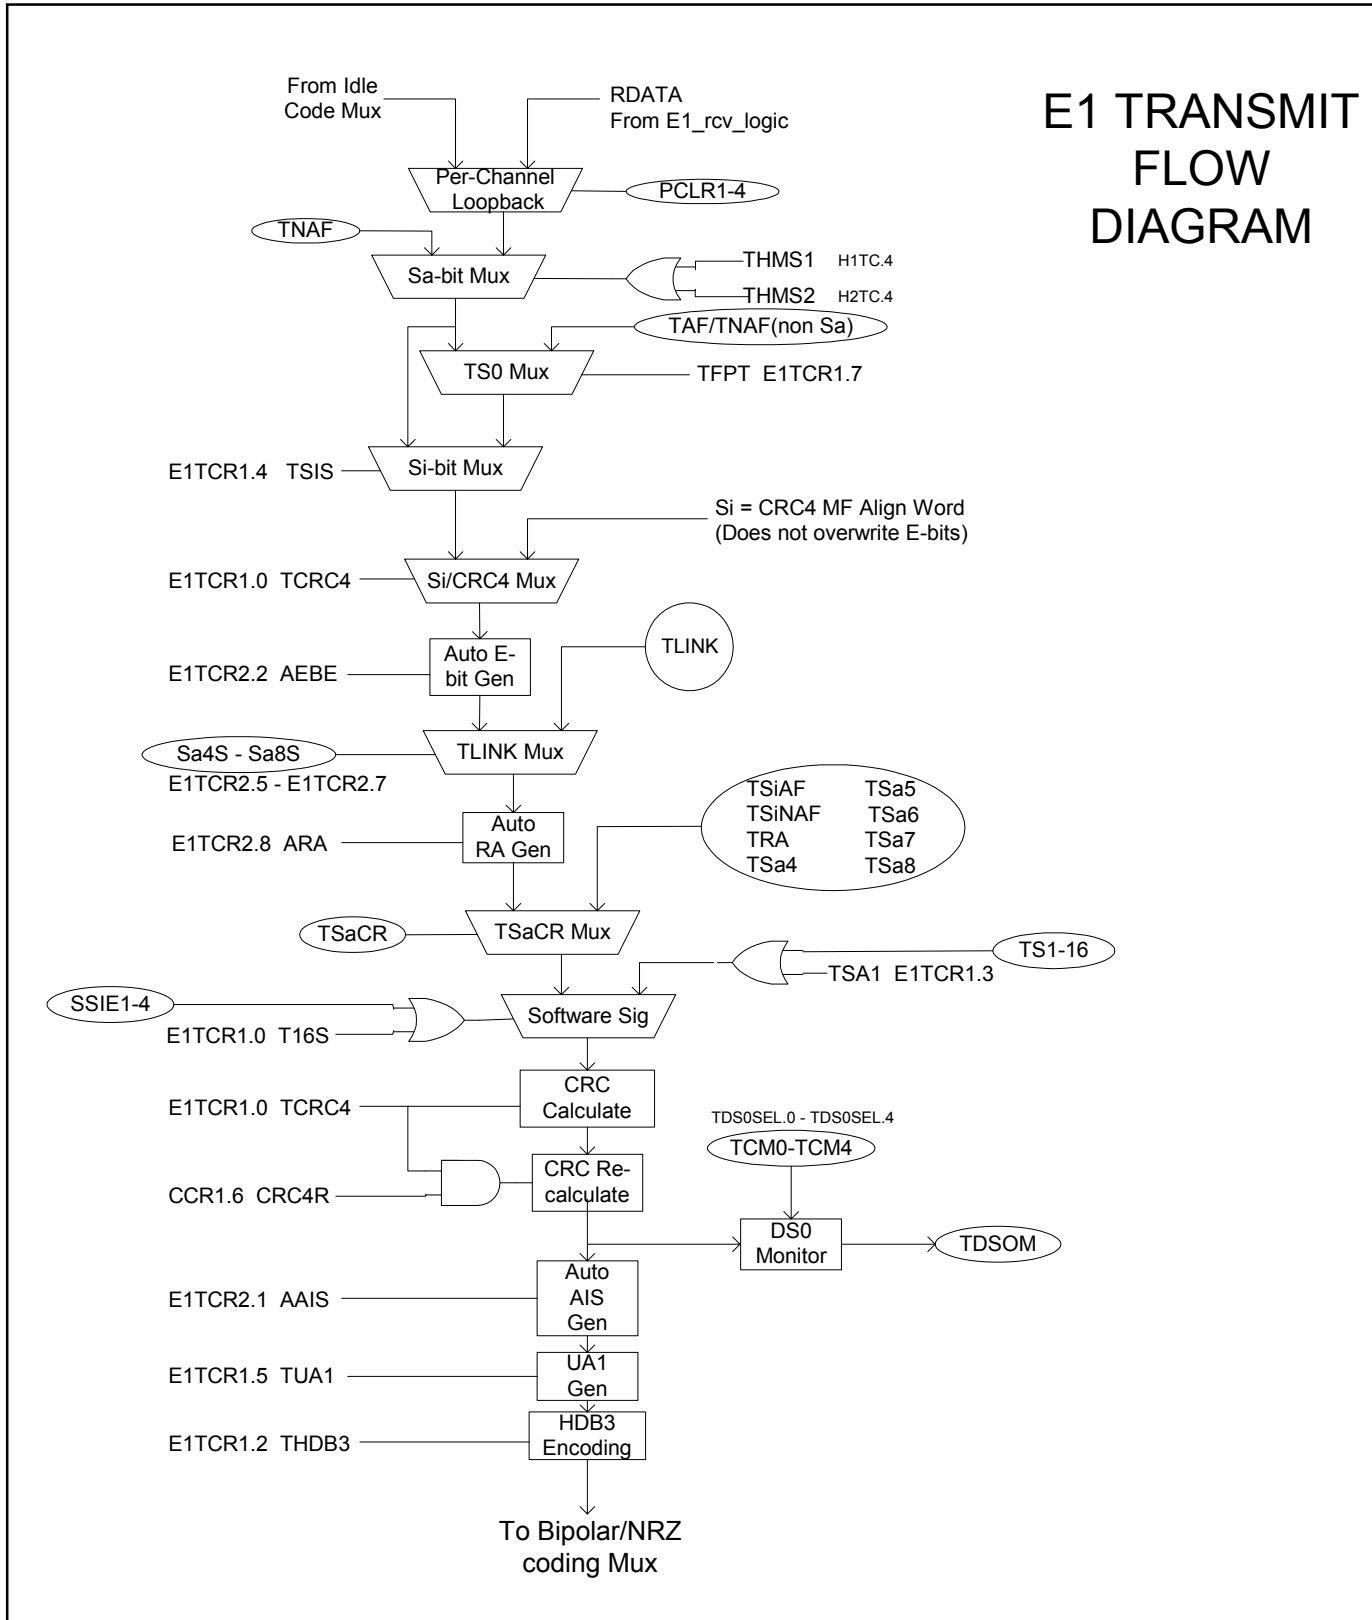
From Idle Code Mux

RDATA From E1_rcv_logic

E1 TRANSMIT FLOW DIAGRAM

Per-Channel Loopback

PCLR1-4

TNAF

Sa-bit Mux

THMS1 H1TC.4

THMS2 H2TC.4

TAF/TNAF(non Sa)

TS0 Mux

TFPT E1TCR1.7

E1TCR1.4 TSIS

Si-bit Mux

Si = CRC4 MF Align Word (Does not overwrite E-bits)

E1TCR1.0 TCRC4

Si/CRC4 Mux

E1TCR2.2 AEBE

Auto E-bit Gen

TLINK

Sa4S - Sa8S

E1TCR2.5 - E1TCR2.7

TLINK Mux

E1TCR2.8 ARA

Auto RA Gen

TSiAF TSa5
TSiNAF TSa6
TRA TSa7
TSa4 TSa8

TSaCR

TSaCR Mux

TS1-16

TSA1 E1TCR1.3

SSIE1-4

E1TCR1.0 T16S

Software Sig

E1TCR1.0 TCRC4

CRC Calculate

TDS0SEL.0 - TDS0SEL.4

TCM0-TCM4

CCR1.6 CRC4R

CRC Re-calculate

DS0 Monitor

TDSOM

E1TCR2.1 AAIS

Auto AIS Gen

E1TCR1.5 TUA1

UA1 Gen

E1TCR1.2 THDB3

HDB3 Encoding

To Bipolar/NRZ coding Mux